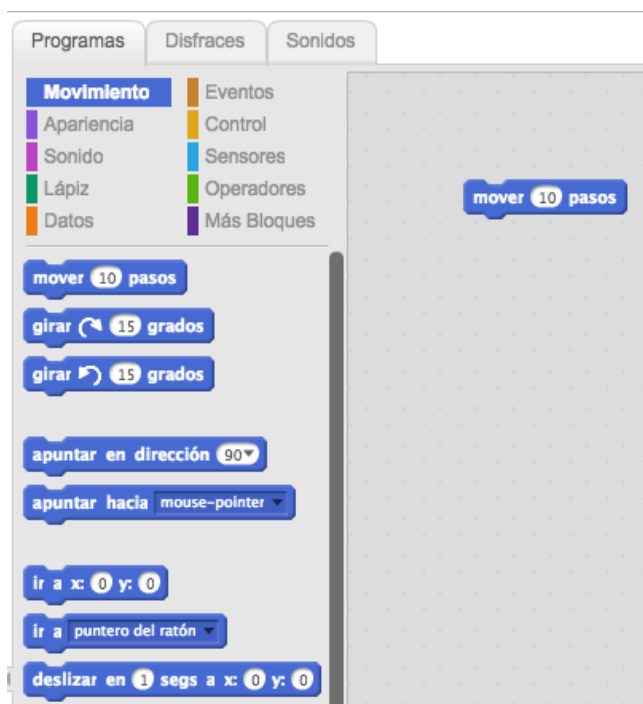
Programas Disfraces Sonidos

Movimiento
Apariencia
Sonido
Lápiz
Datos

Eventos
Control
Sensores
Operadores
Más Bloques

mover 10 pasos

girar 15 grados

girar 15 grados

apuntar en dirección 90

apuntar hacia mouse-pointer

ir a x: 0 y: 0

ir a puntero del ratón

deslizar en 1 segs a x: 0 y: 0

mover 10 pasos